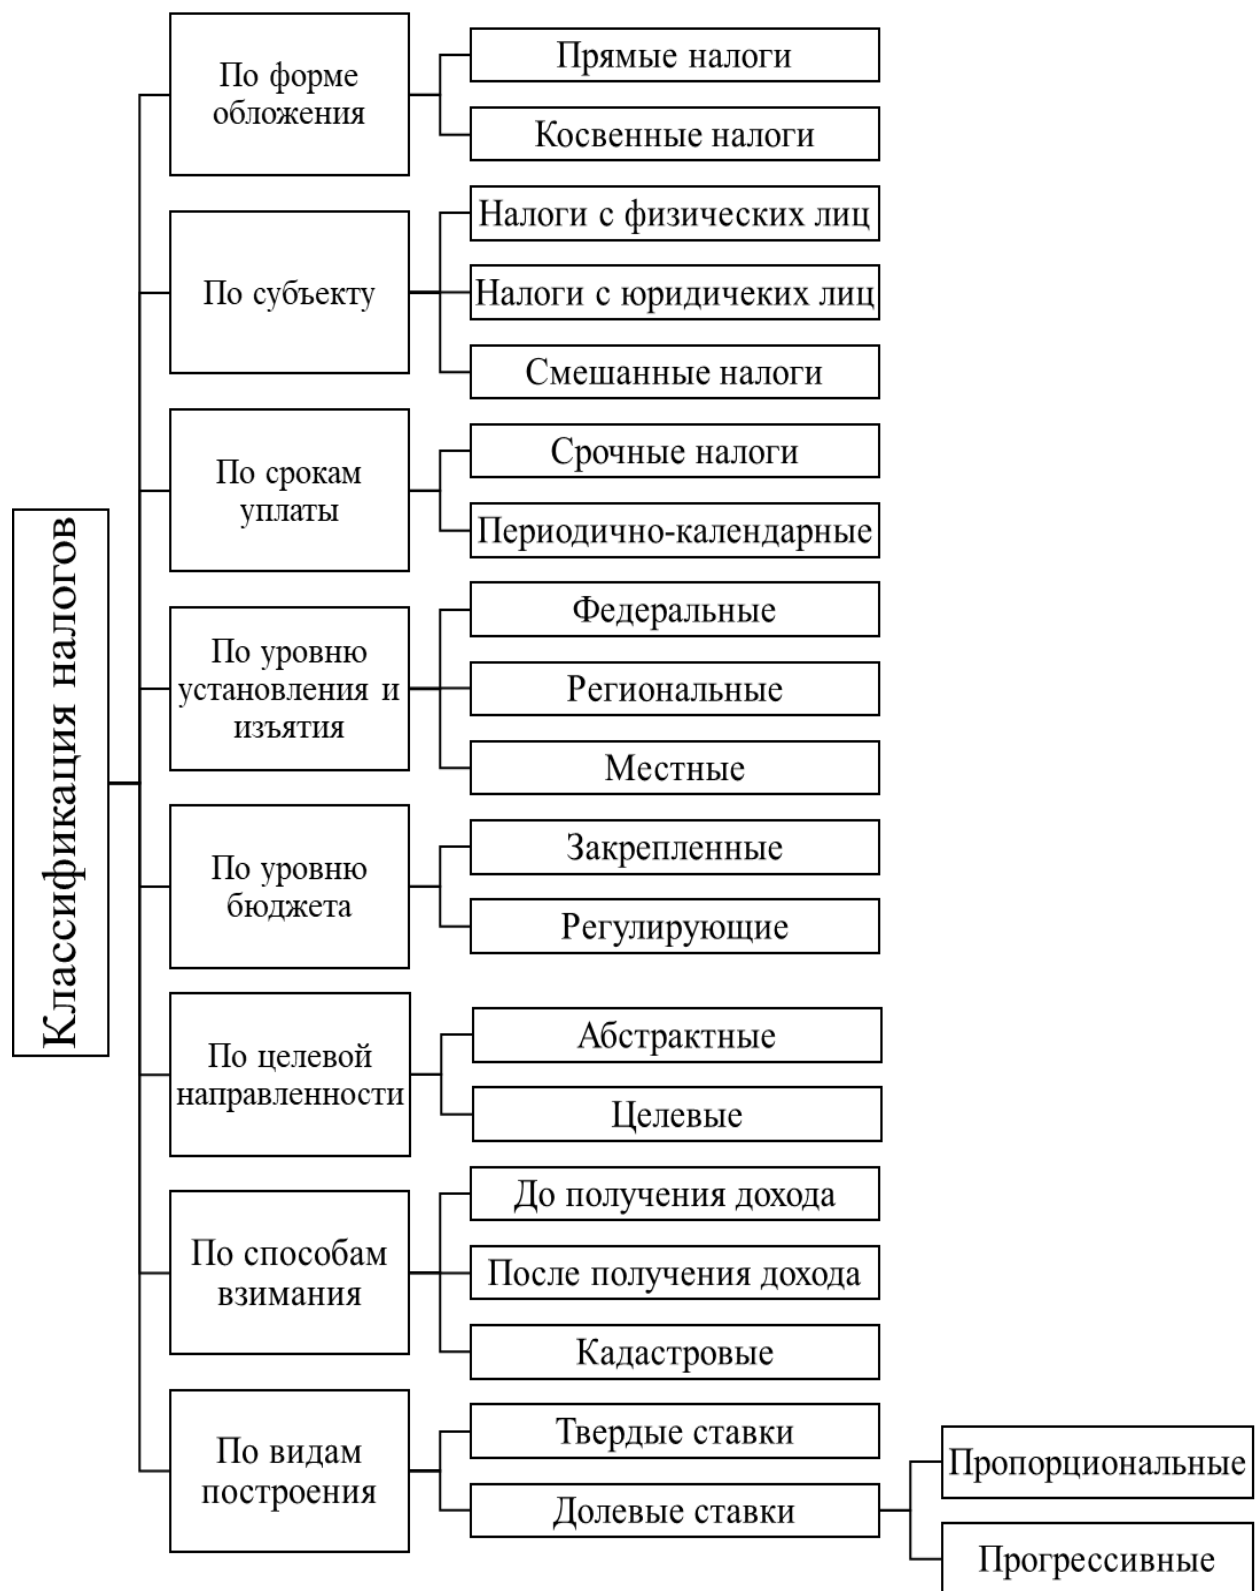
Классификация налогов

По форме обложения

Прямые налоги

Косвенные налоги

По субъекту

Налоги с физических лиц

Налоги с юридичеких лиц

Смешанные налоги

По срокам уплаты

Срочные налоги

Периодично-календарные

По уровню установления и изъятия

Федеральные

Региональные

Местные

По уровню бюджета

Закрепленные

Регулирующие

По целевой направленности

Абстрактные

Целевые

По способам взимания

До получения дохода

После получения дохода

Кадастровые

По видам построения

Твердые ставки

Долевые ставки

Пропорциональные

Прогрессивные